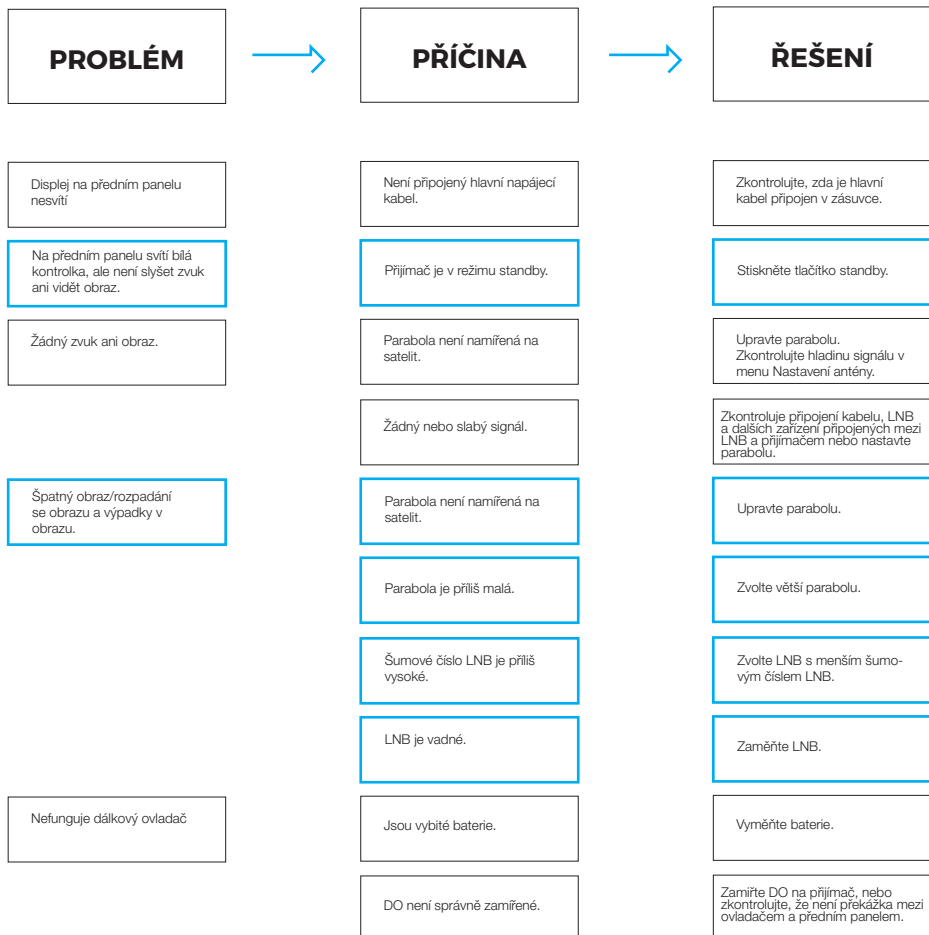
PROBLÉM

PŘÍČINA

ŘEŠENÍ

Displej na předním panelu nesvítí

Není připojený hlavní napájecí kabel.

Zkontrolujte, zda je hlavní kabel připojen v zásuvce.

Na předním panelu svítí bílá kontrolka, ale není slyšet zvuk ani vidět obraz.

Přijímač je v režimu standby.

Stiskněte tlačítko standby.

Žádný zvuk ani obraz.

Parabola není namířená na satelit.

Upravte parabolu. Zkontrolujte hladinu signálu v menu Nastavení antény.

Žádný nebo slabý signál.

Zkontroluje připojení kabelu, LNB a dalších zařízení připojených mezi LNB a přijímačem nebo nastavte parabolu.

Špatný obraz/rozpadání se obrazu a výpadky v obrazu.

Parabola není namířená na satelit.

Upravte parabolu.

Parabola je příliš malá.

Zvolte větší parabolu.

Šumové číslo LNB je příliš vysoké.

Zvolte LNB s menším šumovým číslem LNB.

LNB je vadné.

Zaměňte LNB.

Nefunguje dálkový ovladač

Jsou vybité baterie.

Vyměňte baterie.

DO není správně zamířené.

Zamiřte DO na přijímač, nebo zkontrolujte, že není překážka mezi ovladačem a předním panelem.